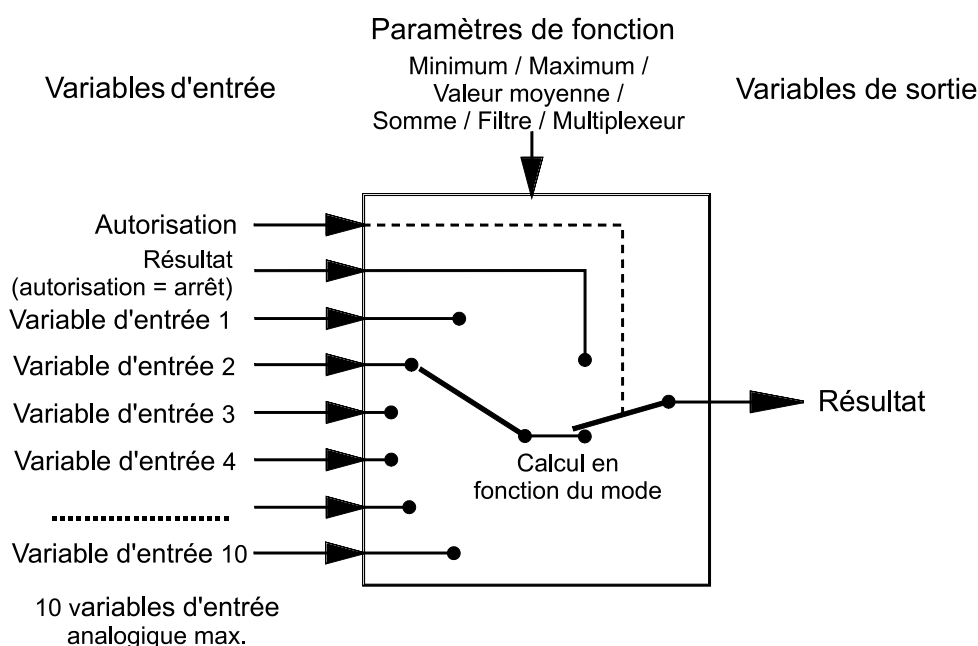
Paramètres de fonction

Minimum / Maximum / Valeur moyenne / Somme / Filtre / Multiplexeur

Variables d'entrée

Variables de sortie

Autorisation

Résultat (autorisation = arrêt)

Variable d'entrée 1

Variable d'entrée 2

Variable d'entrée 3

Variable d'entrée 4

....................

Variable d'entrée 10

Résultat

Calcul en fonction du mode

10 variables d'entrée analogique max.